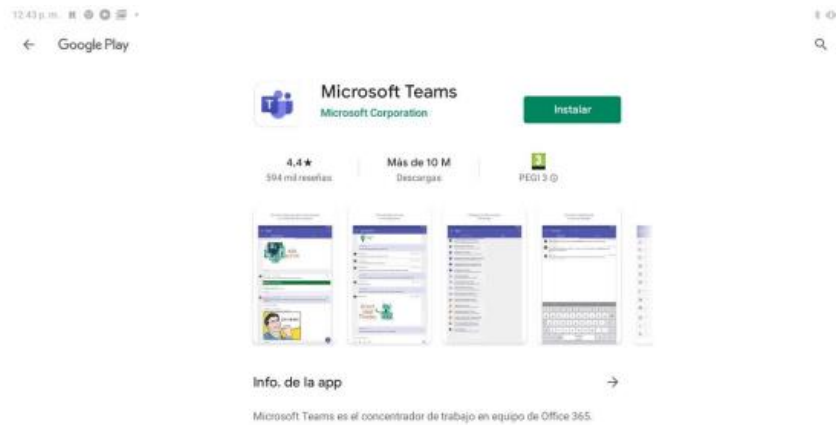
12:43 p.m.

← Google Play

Microsoft Teams
Microsoft Corporation

Instalar

4,4★
594 mil reseñas

Más de 10 M
Descargas

3
PEGI 3 ⓘ

Info. de la app →

Microsoft Teams es el concentrador de trabajo en equipo de Office 365.